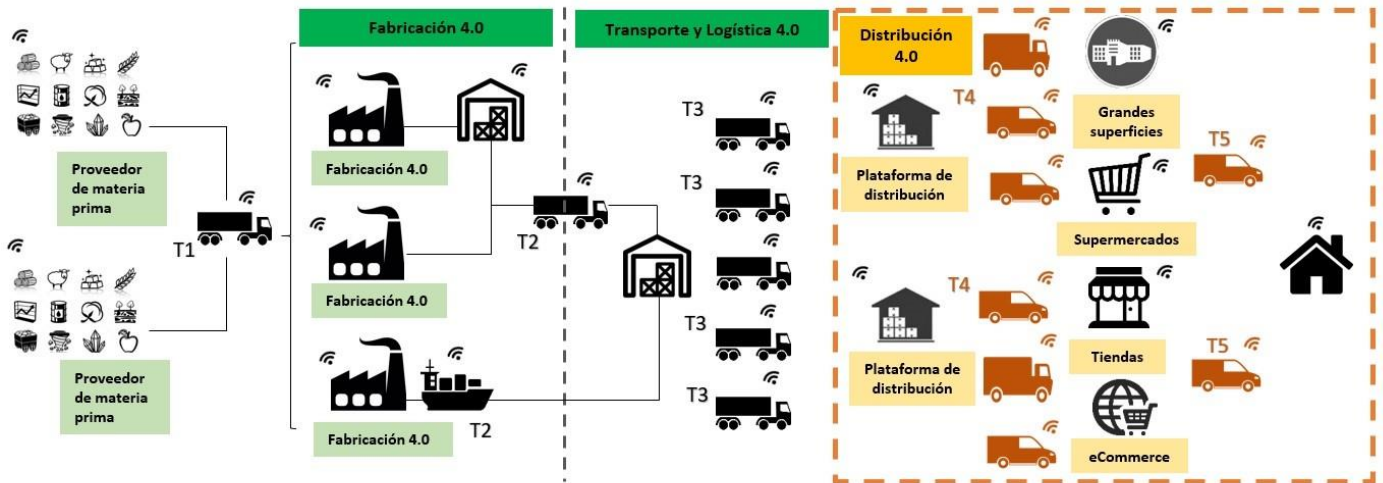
Fabricación 4.0

Transporte y Logística 4.0

Distribución 4.0

Proveedor de materia prima

T1

Proveedor de materia prima

Fabricación 4.0

Fabricación 4.0

Fabricación 4.0

T2

T2

T3

T3

T3

T3

T3

T4

Plataforma de distribución

T4

Plataforma de distribución

Grandes superficies

Supermercados

Tiendas

eCommerce

T5

T5